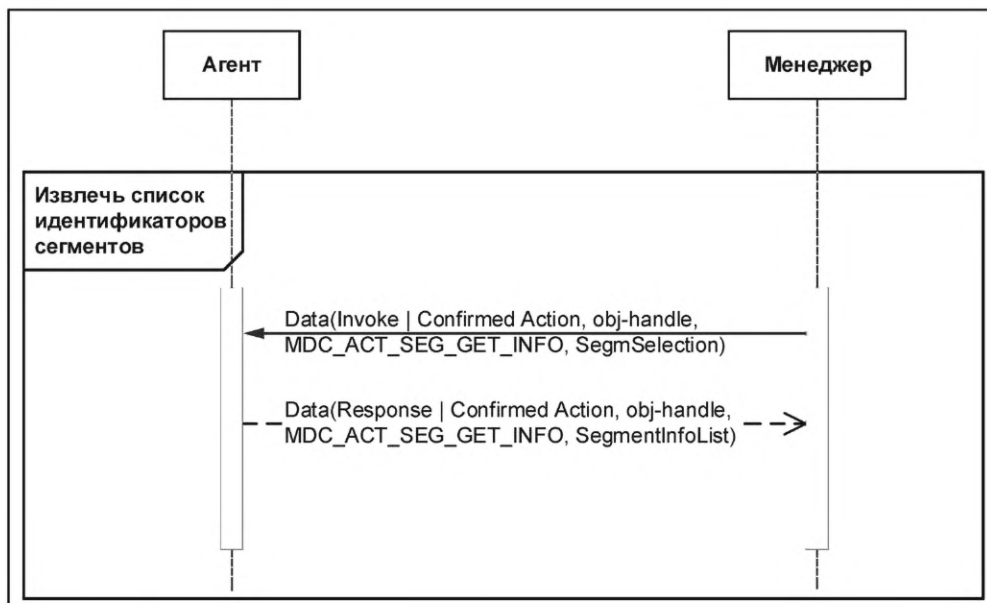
Агент

Менеджер

Извлечь список идентификаторов сегментов

Data(Invoke | Confirmed Action, obj-handle, MDC_ACT_SEG_GET_INFO, SegmSelection)

Data(Response | Confirmed Action, obj-handle, MDC_ACT_SEG_GET_INFO, SegmentInfoList)